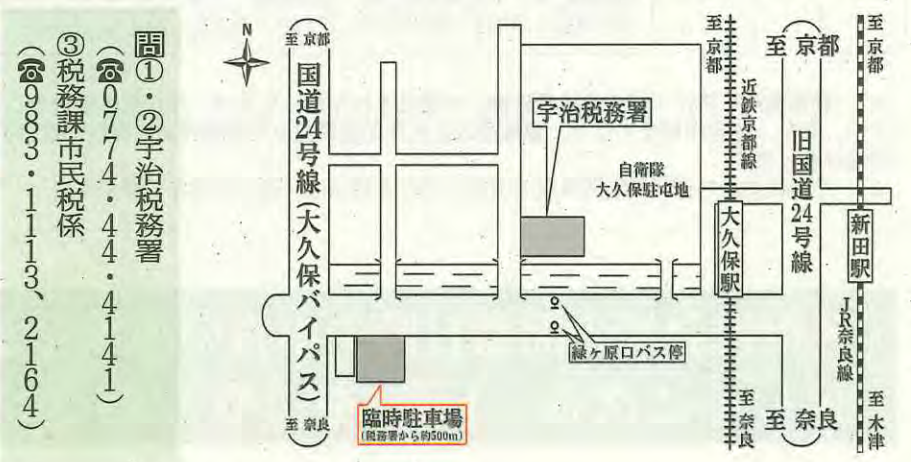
問①・②宇治税務署
(☎0774・44・4141)
③税務課市民税係
(☎983・1113、2164)

N

至 京都
国道24号線(大久保バイパス)
至 奈良

宇治税務署

自衛隊
大久保駐屯地

至京都
近鉄京都線
大久保駅
至奈良

至 京都
旧国道24号線
至 奈良

至京都
新田駅
JR奈良線
至木津

緑ケ原口バス停

臨時駐車場
(税務署から約500m)